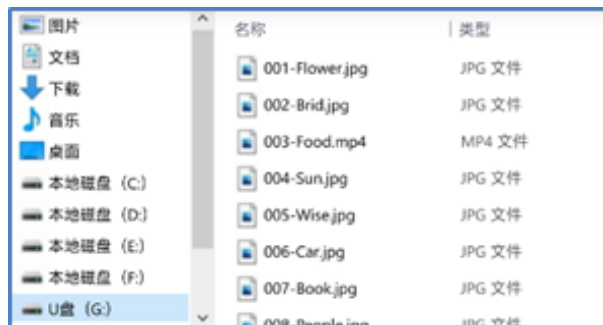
图片
文档
下载
音乐
桌面
本地磁盘（C:）
本地磁盘（D:）
本地磁盘（E:）
本地磁盘（F:）
U盘（G:）

| 名称 | 类型 |
|---|---|
| 001-Flower.jpg | JPG 文件 |
| 002-Brid.jpg | JPG 文件 |
| 003-Food.mp4 | MP4 文件 |
| 004-Sun.jpg | JPG 文件 |
| 005-Wise.jpg | JPG 文件 |
| 006-Car.jpg | JPG 文件 |
| 007-Book.jpg | JPG 文件 |
| 008-People.jpg | JPG 文件 |